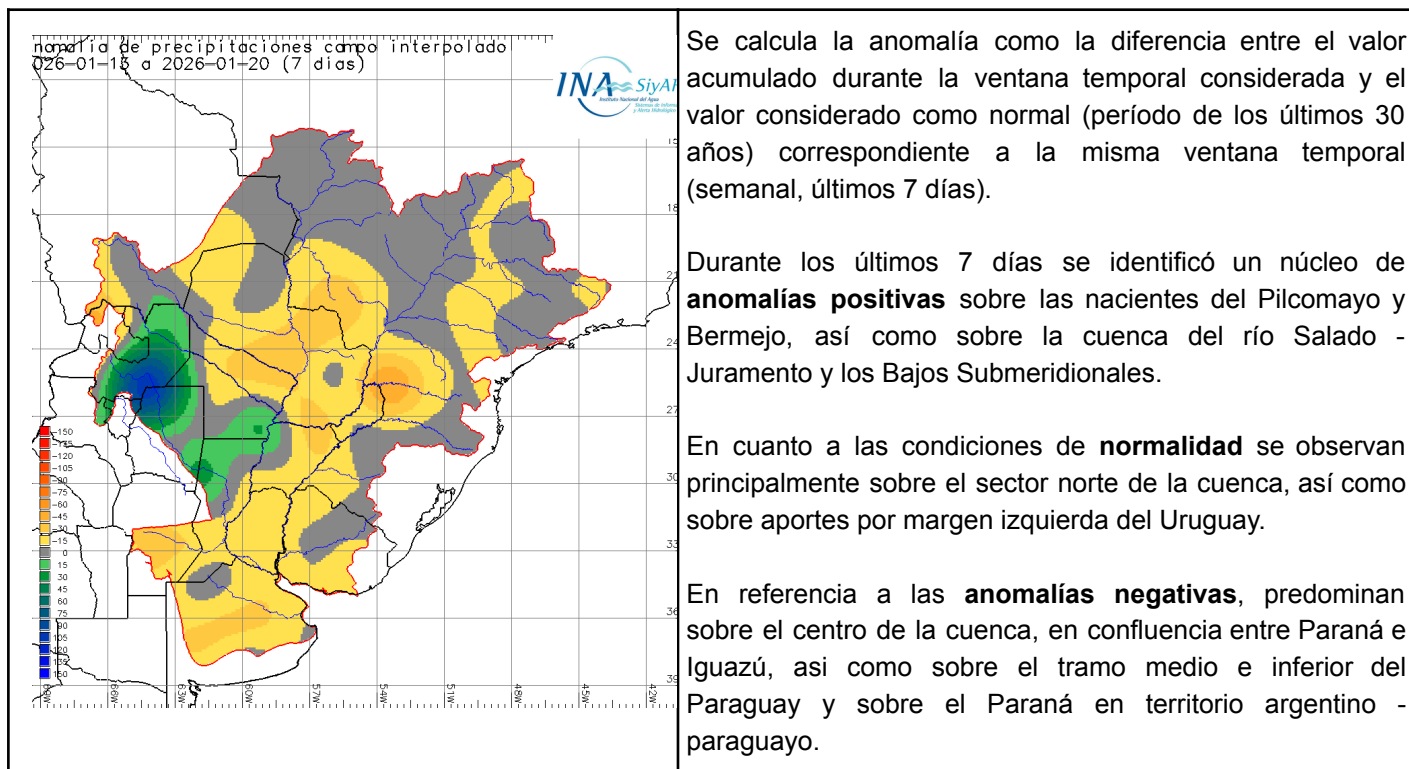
nomalia de precipitaciones campo interpolado
026-01-13 a 2026-01-20 (7 dias)

INA SiyAH

15
18
21
24
27
30
33
36
39

-150
-135
-120
-105
-90
-75
-60
-45
-30
-15
0
15
30
45
60
75
90
105
120
135
150

66W
63W
60W
57W
54W
51W
48W
45W
42W

Se calcula la anomalía como la diferencia entre el valor acumulado durante la ventana temporal considerada y el valor considerado como normal (período de los últimos 30 años) correspondiente a la misma ventana temporal (semanal, últimos 7 días).

Durante los últimos 7 días se identificó un núcleo de **anomalías positivas** sobre las nacientes del Pilcomayo y Bermejo, así como sobre la cuenca del río Salado - Juramento y los Bajos Submeridionales.

En cuanto a las condiciones de **normalidad** se observan principalmente sobre el sector norte de la cuenca, así como sobre aportes por margen izquierda del Uruguay.

En referencia a las **anomalías negativas**, predominan sobre el centro de la cuenca, en confluencia entre Paraná e Iguazú, asi como sobre el tramo medio e inferior del Paraguay y sobre el Paraná en territorio argentino - paraguayo.